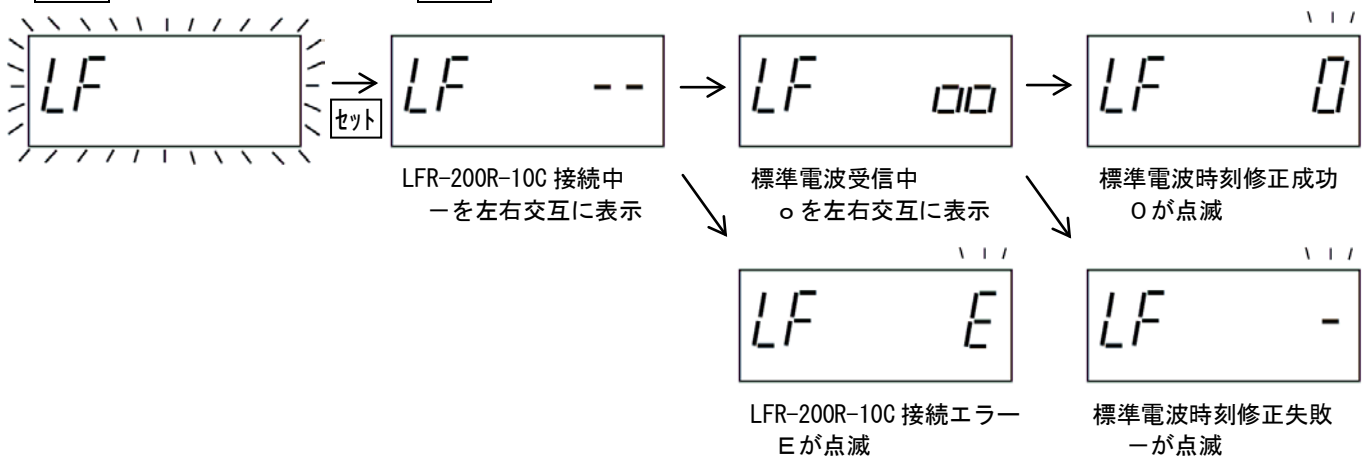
LF

セット

LF --

LFR-200R-10C 接続中
ーを左右交互に表示

LF oo

標準電波受信中
o を左右交互に表示

LF 0

標準電波時刻修正成功
O が点滅

LF E

LFR-200R-10C 接続エラー
E が点滅

LF -

標準電波時刻修正失敗
ーが点滅